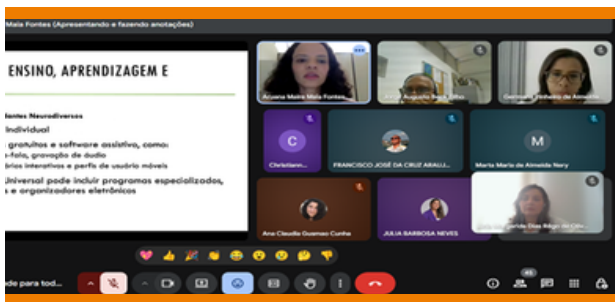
Maia Fontes (Apresentando e fazendo anotações)

ENSINO, APRENDIZAGEM E

antes Neurodiversos
Individual
gratuitos e software assistivo, como:
-fala, gravação de áudio
ários interativos e perfis de usuário móveis
Universal pode incluir programas especializados,
s e organizadores eletrônicos

Ariana Maira Maia Fontes
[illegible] Augusto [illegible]
Germana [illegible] de Almeida
C
Christiann...
FRANCISCO JOSÉ DA CRUZ ARAUJ...
M
Maria Maria de Almeida Nery
Ana Claudia Guanaes Cunha
JULIA BARBOSA NEVES
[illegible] Dias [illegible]

ade para tod...
45